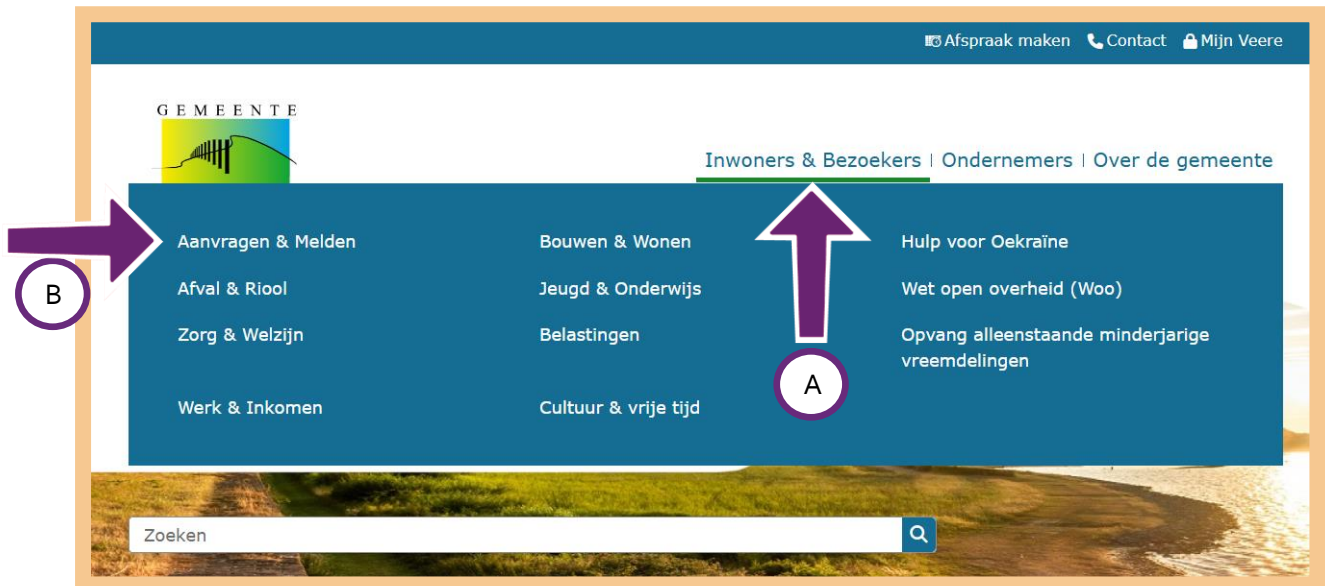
Afspraak maken Contact Mijn Veere

GEMEENTE

Inwoners & Bezoekers | Ondernemers | Over de gemeente

Aanvragen & Melden
Afval & Riool
Zorg & Welzijn
Werk & Inkomen

Bouwen & Wonen
Jeugd & Onderwijs
Belastingen
Cultuur & vrije tijd

Hulp voor Oekraïne
Wet open overheid (Woo)
Opvang alleenstaande minderjarige vreemdelingen

B

A

Zoeken